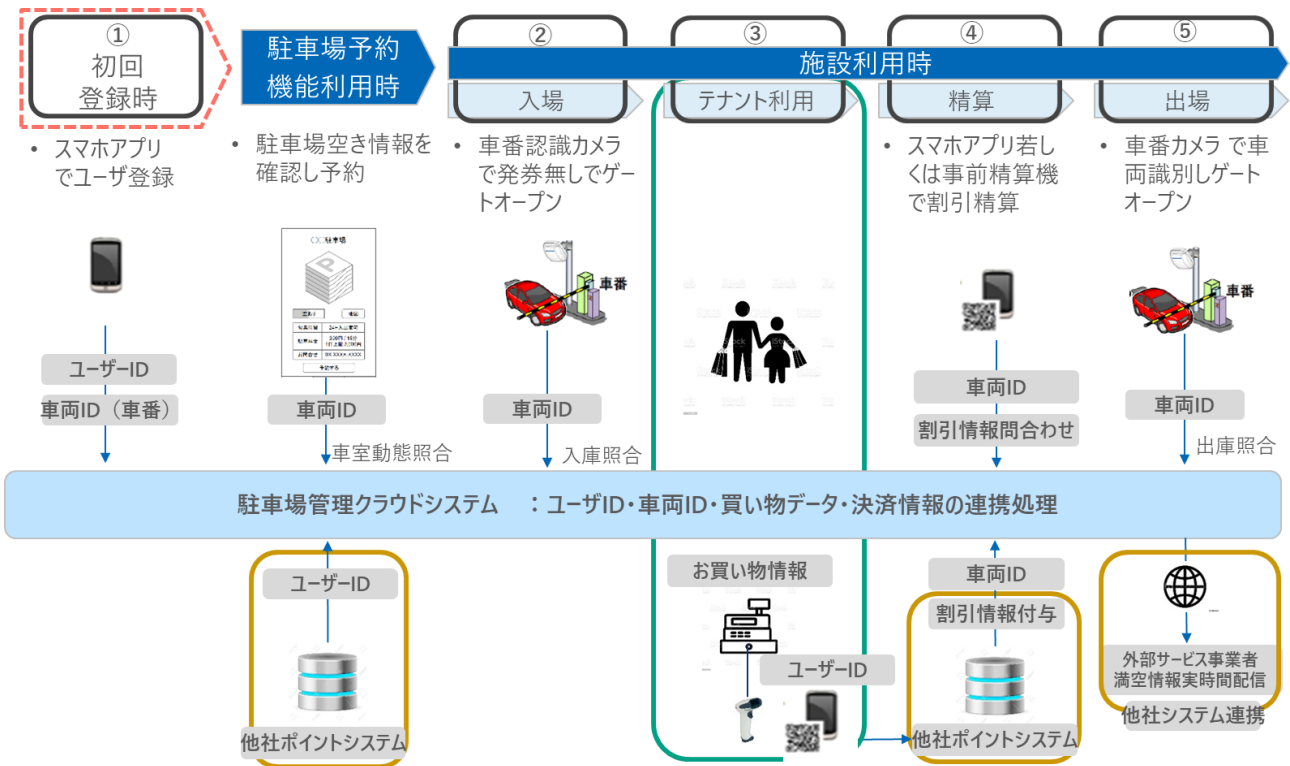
①
初回
登録時

駐車場予約
機能利用時

②

③

④

⑤

施設利用時

入場

テナント利用

精算

出場

• スマホアプリでユーザ登録

• 駐車場空き情報を確認し予約

• 車番認識カメラで発券無しでゲートオープン

• スマホアプリ若しくは事前精算機で割引精算

• 車番カメラ で車両識別しゲートオープン

〇〇駐車場

車番

車番

ユーザーID

車両ID（車番）

車両ID

車両ID

車両ID

割引情報問合わせ

車両ID

車室動態照合

入庫照合

出庫照合

駐車場管理クラウドシステム　：ユーザID・車両ID・買い物データ・決済情報の連携処理

ユーザーID

お買い物情報

車両ID

割引情報付与

ユーザーID

外部サービス事業者
満空情報実時間配信

他社システム連携

他社ポイントシステム

他社ポイントシステム